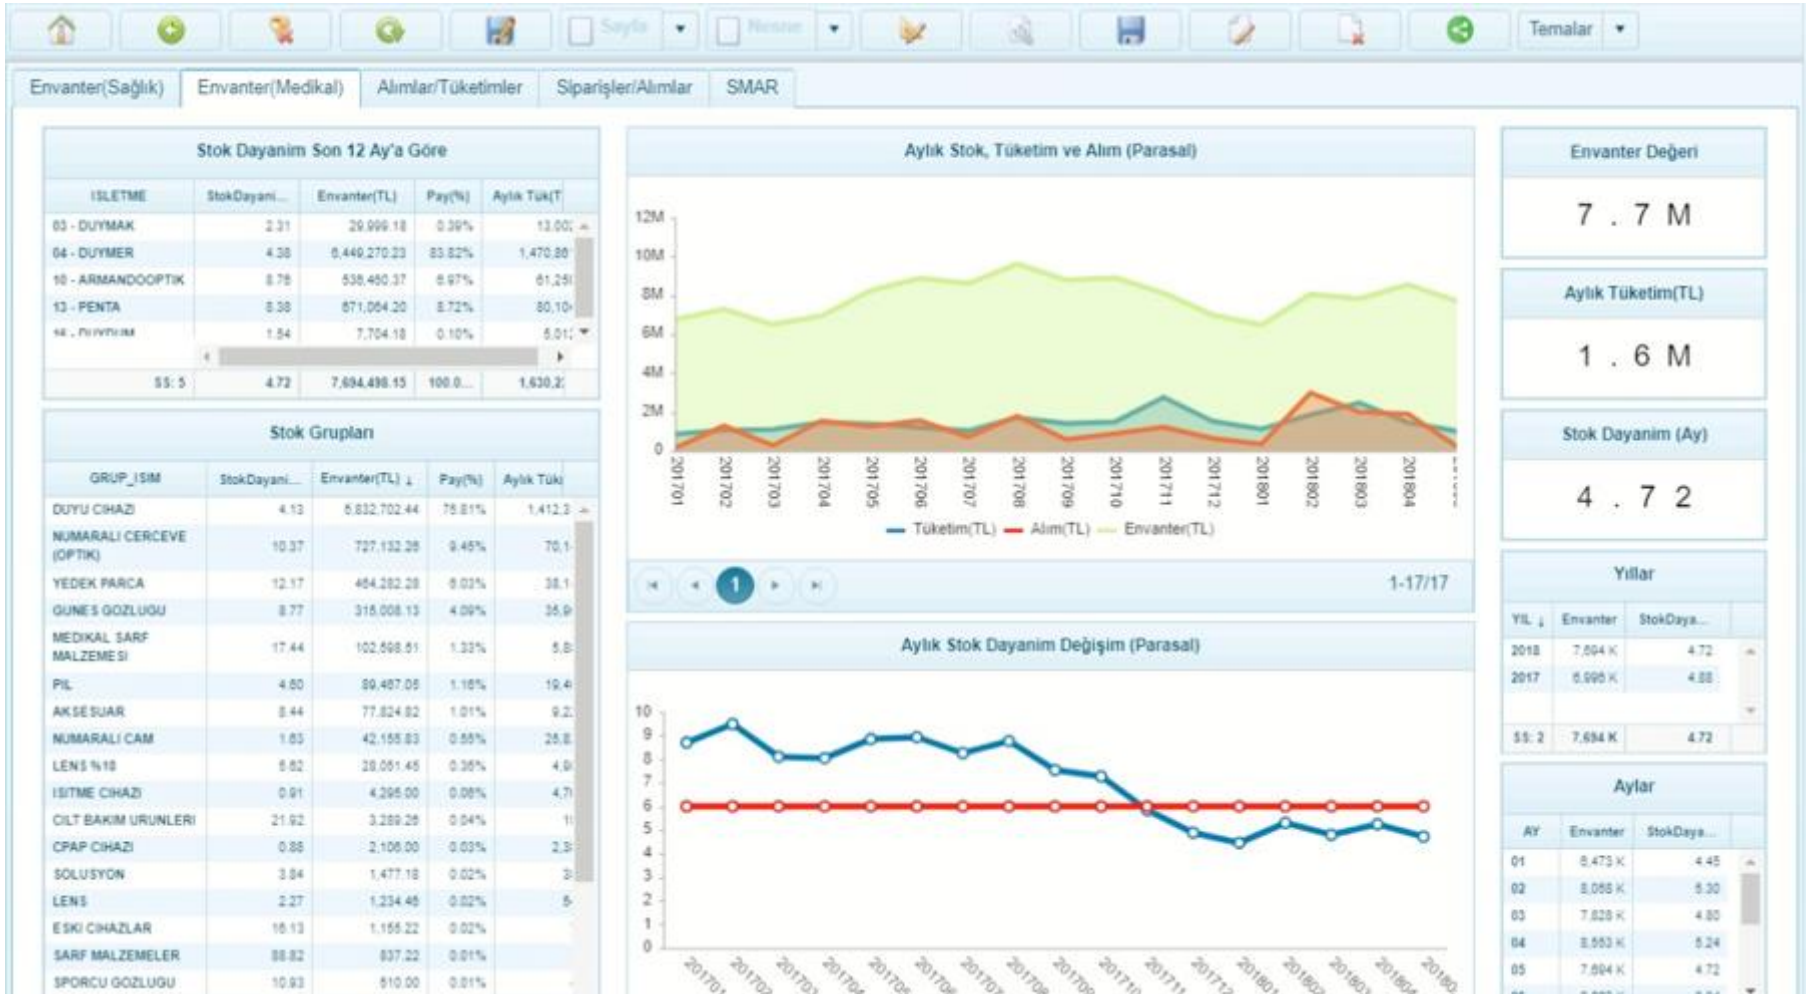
Sayfa ▾ Nesne ▾ Temalar ▾

Envanter(Sağlık) Envanter(Medikal) Alımlar/Tüketimler Siparişler/Alımlar SMAR

Stok Dayanim Son 12 Ay'a Göre

| ISLETME | StokDayani... | Envanter(TL) | Pay(%) | Aylık Tük(T |
|---|---|---|---|---|
| 03 - DUYMAK | 2.31 | 29,999.18 | 0.39% | 13,00 |
| 04 - DUYMER | 4.38 | 6,449,270.23 | 83.82% | 1,470,86 |
| 10 - ARMANDOOPTIK | 8.76 | 536,460.37 | 6.97% | 61,25 |
| 13 - PENTA | 8.38 | 671,064.20 | 8.72% | 80,10 |
| 14 - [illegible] | 1.54 | 7,704.18 | 0.10% | 5,01 |
| SS: 5 | 4.72 | 7,694,498.15 | 100.0... | 1,630,2 |

Stok Grupları

| GRUP_ISIM | StokDayani... | Envanter(TL) ↓ | Pay(%) | Aylık Tük |
|---|---|---|---|---|
| DUYU CIHAZI | 4.13 | 5,832,702.44 | 75.81% | 1,412,3 |
| NUMARALI CERCEVE (OPTIK) | 10.37 | 727,132.28 | 9.45% | 70,1 |
| YEDEK PARCA | 12.17 | 464,282.28 | 6.03% | 38,1 |
| GUNES GOZLUGU | 8.77 | 315,008.13 | 4.09% | 35,9 |
| MEDIKAL SARF MALZEMESI | 17.44 | 102,598.51 | 1.33% | 5,8 |
| PIL | 4.60 | 89,487.05 | 1.16% | 19,4 |
| AKSESUAR | 8.44 | 77,824.82 | 1.01% | 9,2 |
| NUMARALI CAM | 1.63 | 42,155.83 | 0.55% | 25,8 |
| LENS %18 | 5.62 | 28,051.45 | 0.36% | 4,9 |
| ISITME CIHAZI | 0.91 | 4,296.00 | 0.06% | 4,7 |
| CILT BAKIM URUNLERI | 21.92 | 3,289.26 | 0.04% | 1 |
| CPAP CIHAZI | 0.88 | 2,106.00 | 0.03% | 2,3 |
| SOLUSYON | 3.84 | 1,477.18 | 0.02% | 3 |
| LENS | 2.27 | 1,234.46 | 0.02% | 5 |
| ESKI CIHAZLAR | 16.13 | 1,155.22 | 0.02% | |
| SARF MALZEMELER | 88.82 | 837.22 | 0.01% | |
| SPORCU GOZLUGU | 10.93 | 510.00 | 0.01% | |

Aylık Stok, Tüketim ve Alım (Parasal)

12M 10M 8M 6M 4M 2M 0

201701 201702 201703 201704 201705 201706 201707 201708 201709 201710 201711 201712 201801 201802 201803 201804

Tüketim(TL) Alım(TL) Envanter(TL)

1 1-17/17

Aylık Stok Dayanim Değişim (Parasal)

10 9 8 7 6 5 4 3 2 1 0

Envanter Değeri
7.7M

Aylık Tüketim(TL)
1.6M

Stok Dayanim (Ay)
4.72

Yıllar

| YIL ↓ | Envanter | StokDaya... |
|---|---|---|
| 2018 | 7,694 K | 4.72 |
| 2017 | 6,995 K | 4.88 |
| SS: 2 | 7,694 K | 4.72 |

Aylar

| AY | Envanter | StokDaya... |
|---|---|---|
| 01 | 6,473 K | 4.45 |
| 02 | 8,058 K | 5.30 |
| 03 | 7,828 K | 4.80 |
| 04 | 8,553 K | 5.24 |
| 05 | 7,694 K | 4.72 |